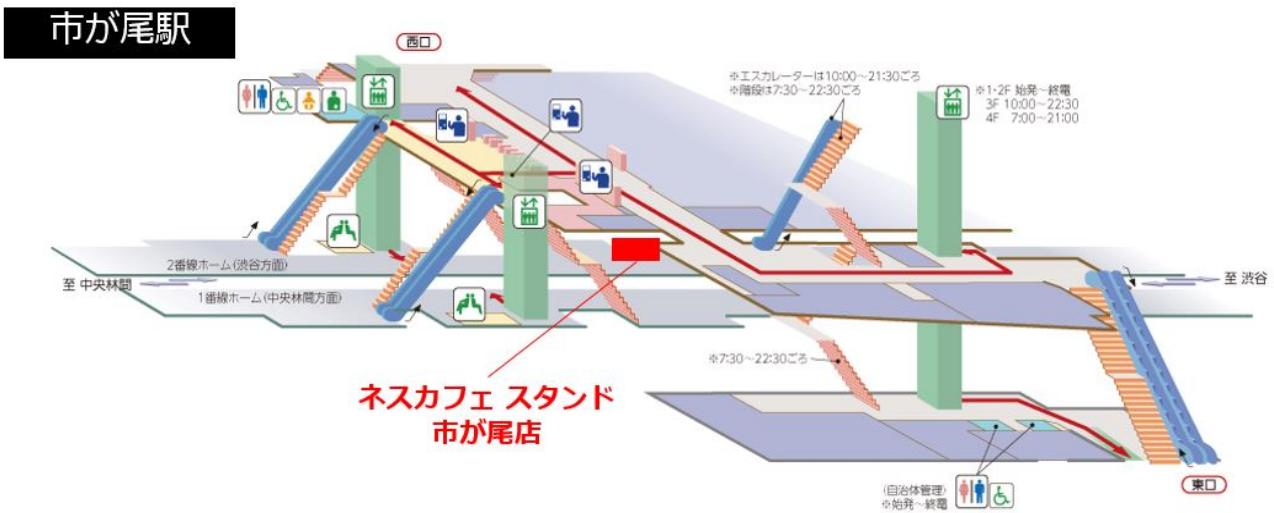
市が尾駅

西口

※エスカレーターは10:00～21:30ごろ
※階段は7:30～22:30ごろ

※1･2F 始発～終電
3F 10:00～22:30
4F 7:00～21:00

2番線ホーム（渋谷方面）

至 中央林間

1番線ホーム（中央林間方面）

至 渋谷

※7:30～22:30ごろ

ネスカフェ スタンド
市が尾店

（自治体管理）
※始発～終電

東口